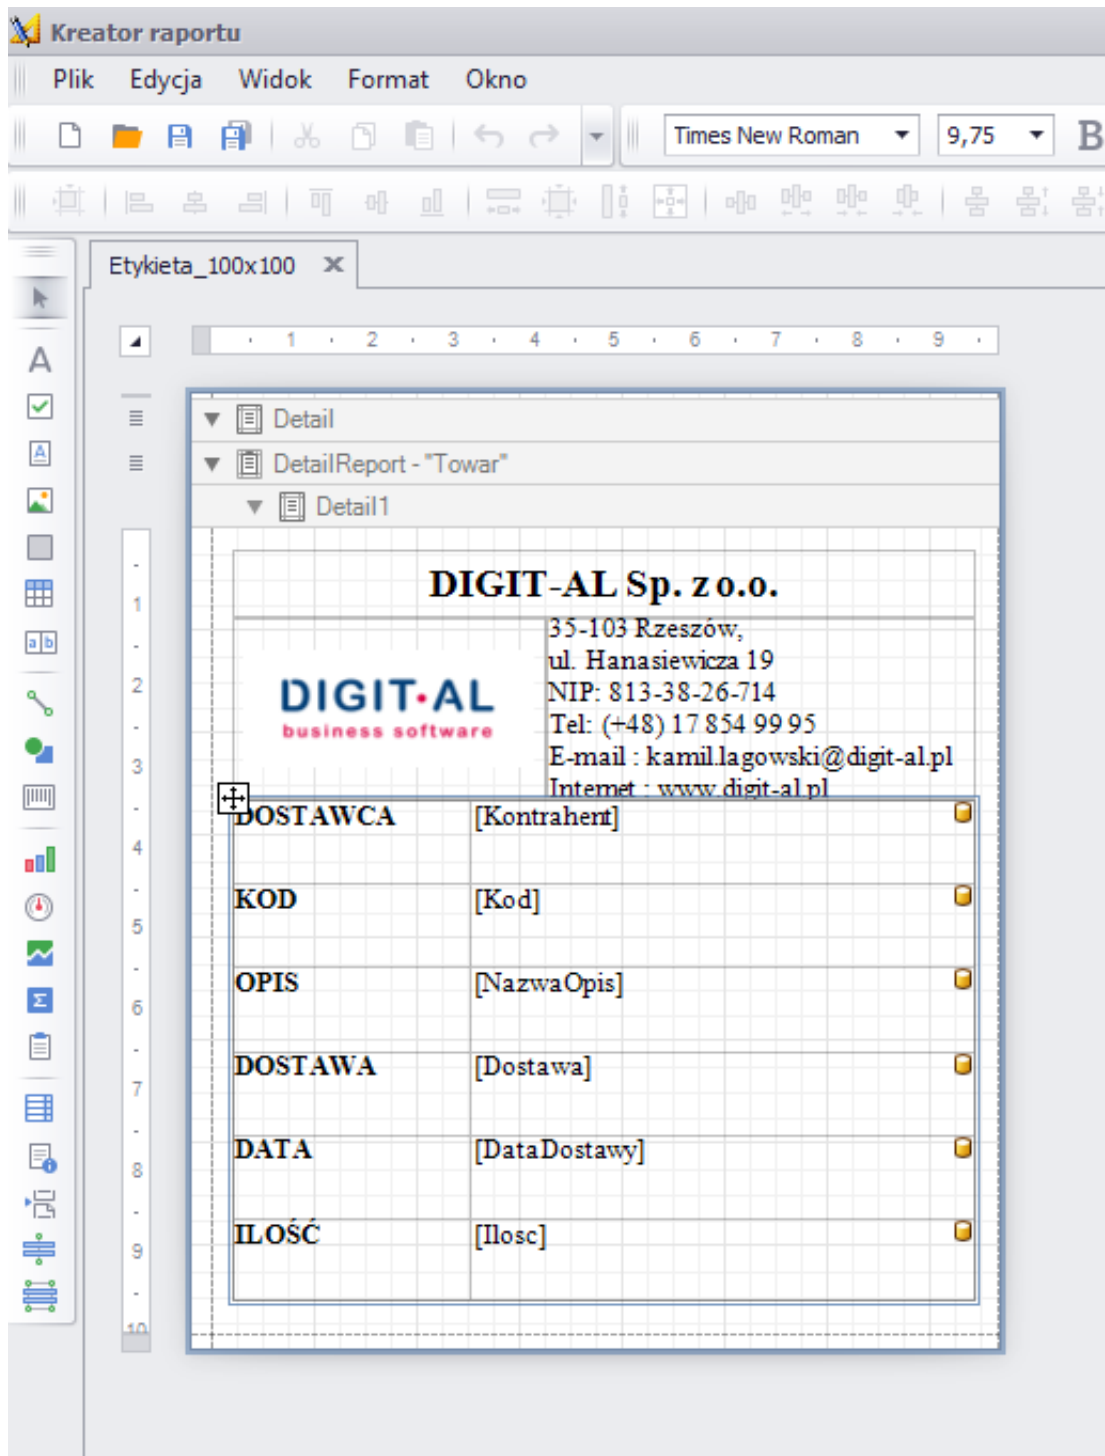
Kreator raportu

Plik Edycja Widok Format Okno

Times New Roman 9,75 B

Etykieta_100x100

1 2 3 4 5 6 7 8 9

Detail

DetailReport - "Towar"

Detail1

1 2 3 4 5 6 7 8 9 10

DIGIT-AL Sp. z o.o.

DIGIT·AL
business software

35-103 Rzeszów,
ul. Hanasiewicza 19
NIP: 813-38-26-714
Tel: (+48) 17 854 99 95
E-mail : kamil.lagowski@digit-al.pl
Internet : www.digit-al.pl

| DOSTAWCA | [Kontrahent] |
|---|---|
| KOD | [Kod] |
| OPIS | [NazwaOpis] |
| DOSTAWA | [Dostawa] |
| DATA | [DataDostawy] |
| ILOŚĆ | [Ilosc] |